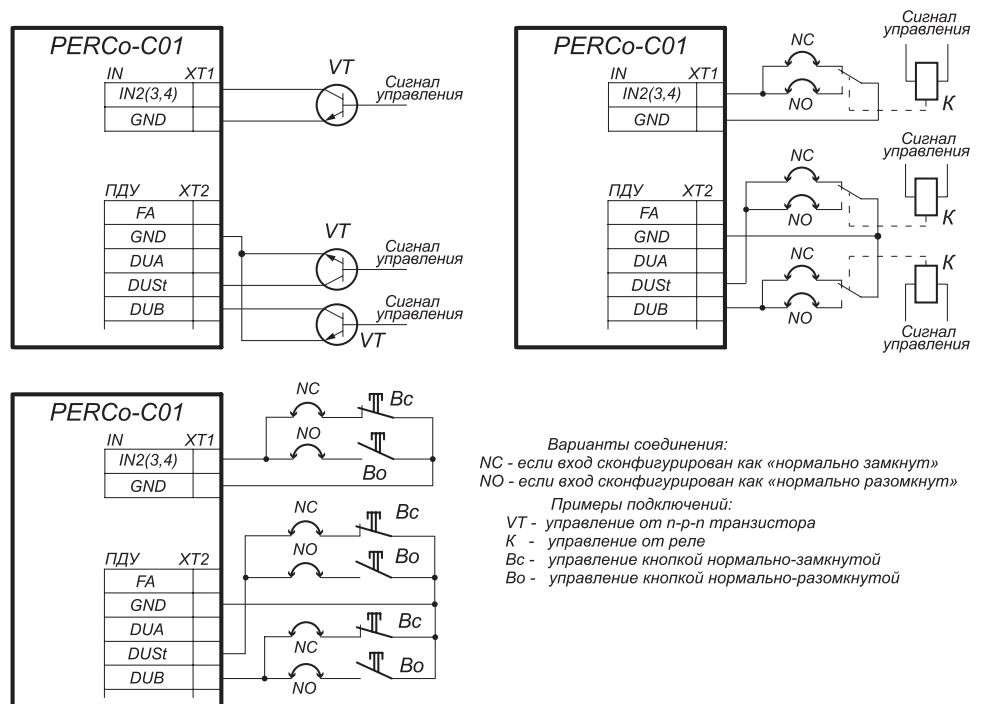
PERCo-C01
IN XT1
IN2(3,4)
GND
VT
Сигнал управления
ПДУ XT2
FA
GND
DUA
DUSt
DUB
VT
Сигнал управления
Сигнал управления
VT

PERCo-C01
IN XT1
IN2(3,4)
GND
NC
NO
Сигнал управления
K
ПДУ XT2
FA
GND
DUA
DUSt
DUB
NC
NO
Сигнал управления
K
NC
NO
K
Сигнал управления

PERCo-C01
IN XT1
IN2(3,4)
GND
NC
NO
Вс
Во
ПДУ XT2
FA
GND
DUA
DUSt
DUB
NC
NO
Вс
Во
NC
NO
Вс
Во

Варианты соединения:
NC - если вход сконфигурирован как «нормально замкнут»
NO - если вход сконфигурирован как «нормально разомкнут»
Примеры подключений:
VT - управление от n-p-n транзистора
K - управление от реле
Вс - управление кнопкой нормально-замкнутой
Во - управление кнопкой нормально-разомкнутой